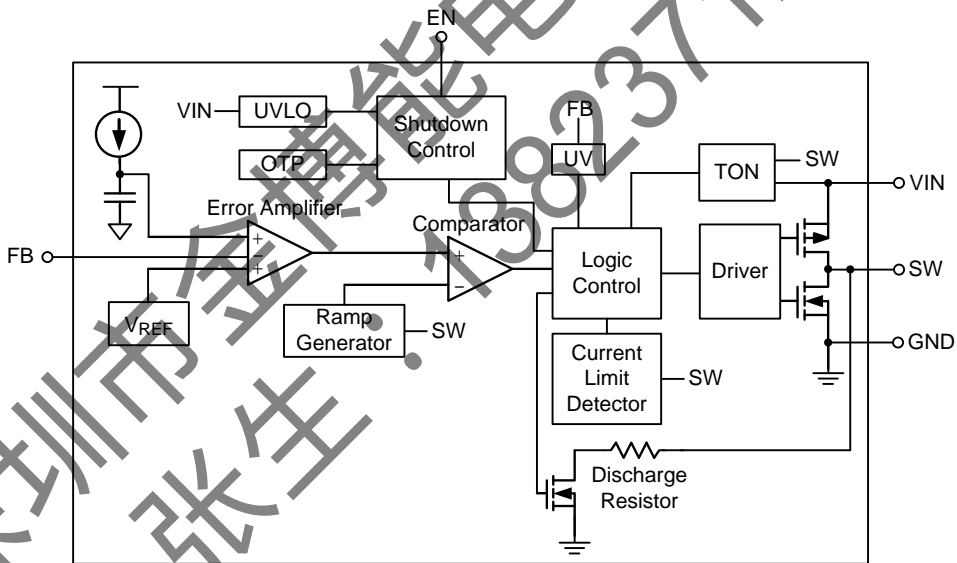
EN
VIN
UVLO
Shutdown Control
OTP
FB
UV
TON
SW
VIN
Error Amplifier
Comparator
FB
+
−
+
+
−
Logic Control
Driver
SW
$V_{REF}$
Ramp Generator
SW
GND
Current Limit Detector
SW
Discharge Resistor
深圳市金博能电子 张生：13823717